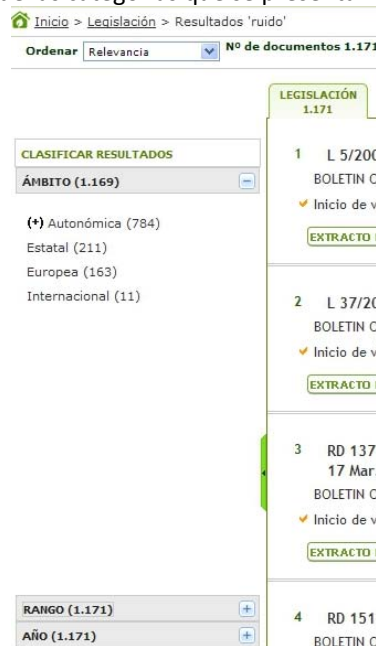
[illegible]

Inicio > Legislación > Resultados 'ruido'

Ordenar Relevancia Nº de documentos 1.171

LEGISLACIÓN 1.171

CLASIFICAR RESULTADOS

ÁMBITO (1.169)

(+) Autonómica (784)
Estatal (211)
Europea (163)
Internacional (11)

RANGO (1.171)

AÑO (1.171)

1 L 5/20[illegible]
BOLETIN O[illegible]
Inicio de v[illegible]
EXTRACTO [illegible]

2 L 37/20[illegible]
BOLETIN O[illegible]
Inicio de v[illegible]
EXTRACTO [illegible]

3 RD 137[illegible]
17 Mar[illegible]
BOLETIN O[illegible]
Inicio de v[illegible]
EXTRACTO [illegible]

4 RD 151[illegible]
BOLETIN O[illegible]